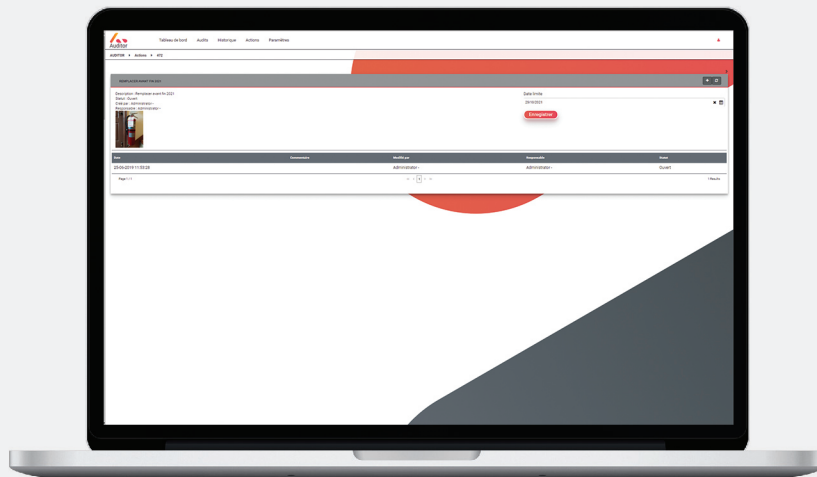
Auditor

Tableau de bord Audits Historique Actions Paramètres

AUDITOR > Actions > 472

REMPLACER AVANT FIN 2021

Description : Remplacer avant fin 2021
Statut : Ouvert
Créateur : Administrator -
Responsable : Administrator -

Date limite
29/10/2020

Enregistrer

| Date | Commentaire | Modifié par | Responsable | Statut |
|---|---|---|---|---|
| 29-0\"-2019 11:55:28 | | Administrator - | Administrator - | Ouvert |

Page 1 of 1

1

1 Results